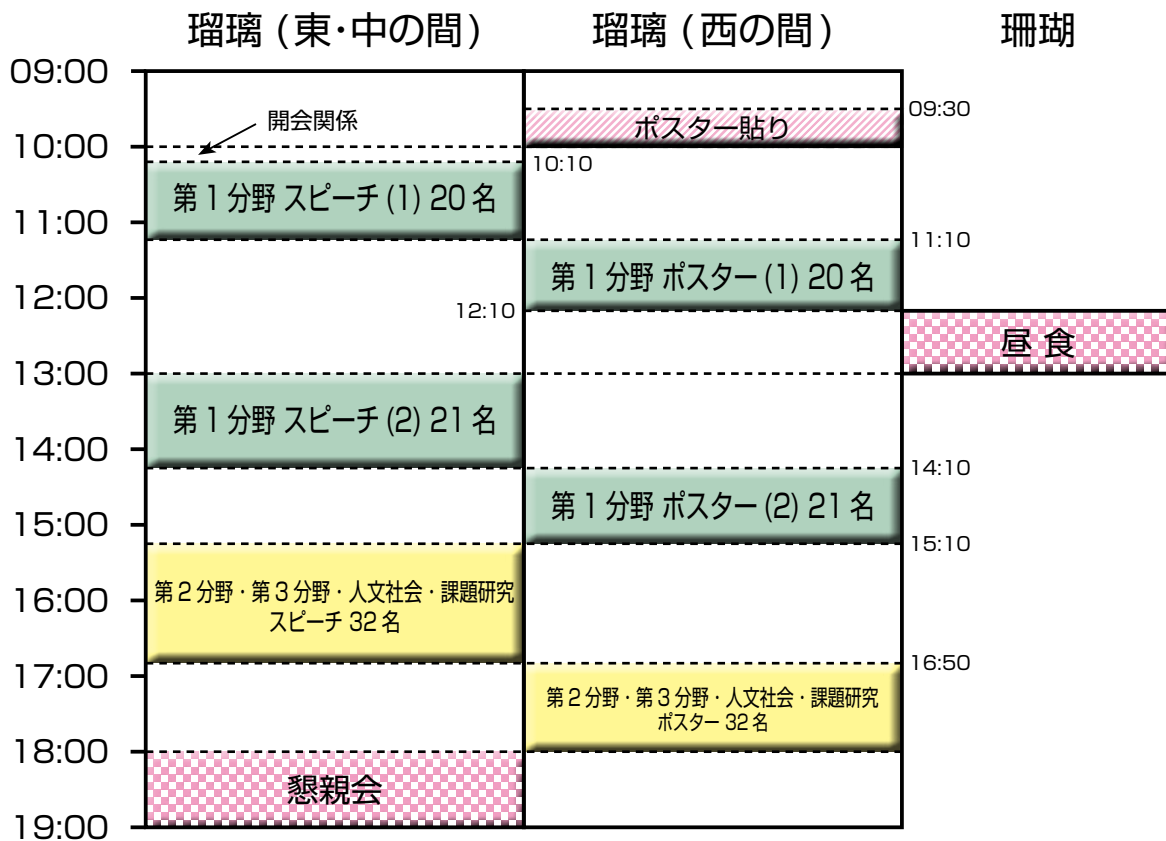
瑠璃（東・中の間）

瑠璃（西の間）

珊瑚

09:00
10:00
11:00
12:00
13:00
14:00
15:00
16:00
17:00
18:00
19:00

開会関係

第 1 分野 スピーチ (1) 20 名

第 1 分野 スピーチ (2) 21 名

第 2 分野・第 3 分野・人文社会・課題研究 スピーチ 32 名

懇親会

09:30
ポスター貼り
10:10
11:10
第 1 分野 ポスター (1) 20 名
12:10
14:10
第 1 分野 ポスター (2) 21 名
15:10
16:50
第 2 分野・第 3 分野・人文社会・課題研究 ポスター 32 名

昼 食